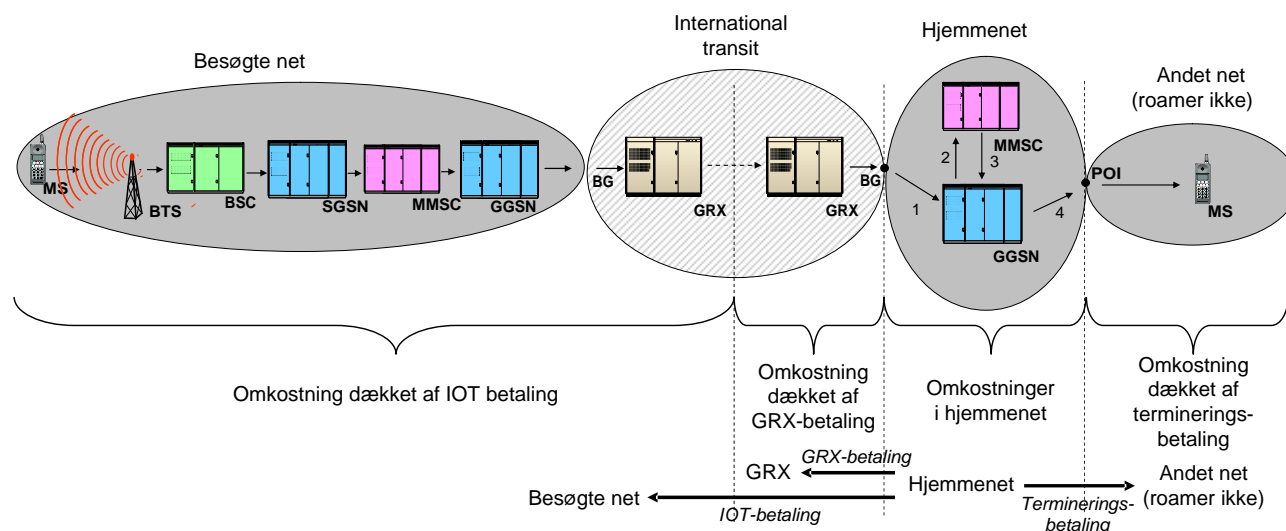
Besøgte net

International transit

Hjemmenet

Andet net (roamer ikke)

MS
BTS
BSC
SGSN
MMSC
GGSN
BG
GRX
GRX
BG
MMSC
2
3
1
4
GGSN
POI
MS

Omkostning dækket af IOT betaling

Omkostning dækket af GRX-betaling

Omkostninger i hjemmenet

Omkostning dækket af terminerings-betaling

GRX
GRX-betaling
Hjemmenet
Andet net (roamer ikke)
Besøgte net
IOT-betaling
Terminerings-betaling